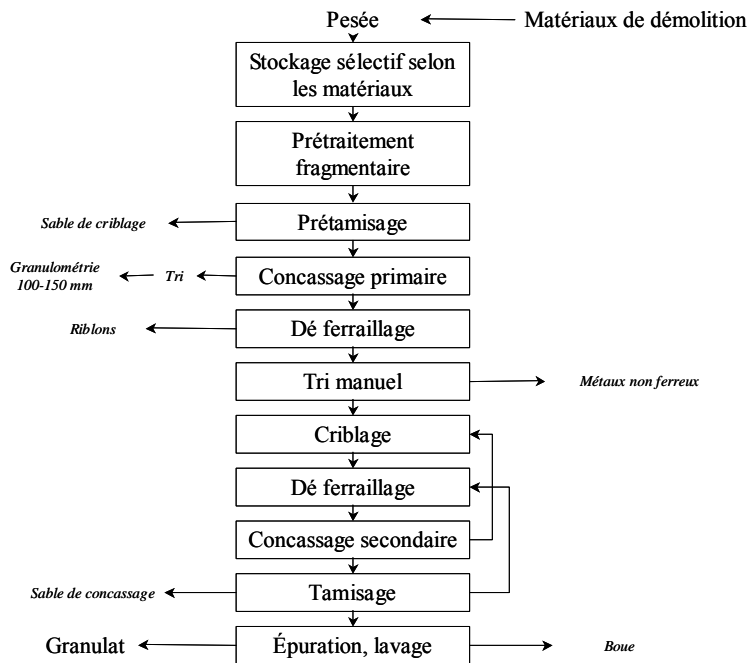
Pesée

Matériaux de démolition

Stockage sélectif selon les matériaux

Prétraitement fragmentaire

Sable de criblage

Prétamisage

Granulométrie 100-150 mm

Tri

Concassage primaire

Riblons

Dé ferraillage

Tri manuel

Métaux non ferreux

Criblage

Dé ferraillage

Concassage secondaire

Sable de concassage

Tamisage

Granulat

Épuration, lavage

Boue